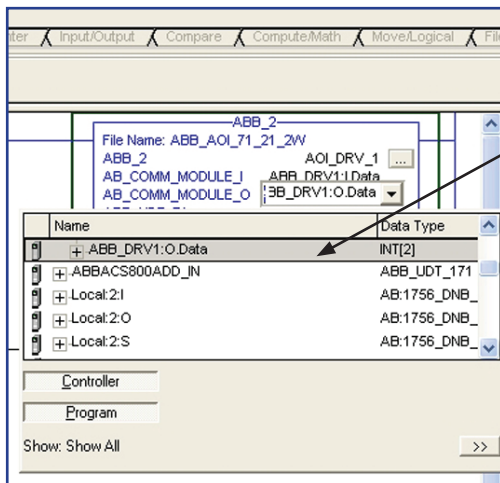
ter | Input/Output | Compare | Compute/Math | Move/Logical | Fil

ABB_2
File Name: ABB_AOI_71_21_2W
ABB_2 AOI_DRV_1 ...
AB_COMM_MODULE_I ABB_DRV1:I.Data
AB_COMM_MODULE_O 3B_DRV1:O.Data

| Name | Data Type |
|---|---|
| ABB_DRV1:O.Data | INT[2] |
| ABBACS800ADD_IN | ABB_UDT_171 |
| Local:2:I | AB:1756_DNB_ |
| Local:2:O | AB:1756_DNB_ |
| Local:2:S | AB:1756_DNB_ |

Controller
Program
Show: Show All
>>